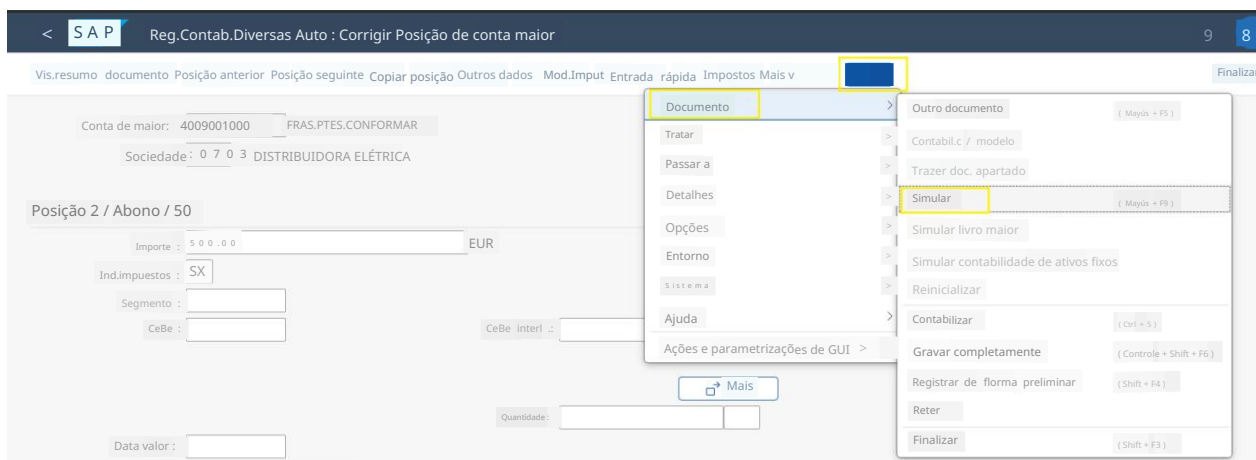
< SAP Reg.Contab.Diversas Auto : Corrigir Posição de conta maior 9 8

Vis.resumo documento Posição anterior Posição seguinte Copiar posição Outros dados Mod.Imput Entrada rápida Impostos Mais v Finalizar

Conta de maior: 4009001000 FRAS.PTES.CONFORMAR

Sociedade: 0 7 0 3 DISTRIBUIDORA ELÉTRICA

Posição 2 / Abono / 50

Importe : 500.00 EUR

Ind.impuestos : SX

Segmento :

CeBe :

CeBe interl :

Mais

Quantidade :

Data valor :

Documento >
Tratar >
Passar a >
Detalhes >
Opções >
Entorno >
Sistema >
Ajuda >
Ações e parametrizações de GUI >

Outro documento ( Mayús + F5 )
Contabil.c / modelo
Trazer doc. apartado
Simular ( Mayús + F9 )
Simular livro maior
Simular contabilidade de ativos fixos
Reinicializar
Contabilizar (Ctrl + S)
Gravar completamente ( Controle + Shift + F6 )
Registrar de florma preliminar (Shift + F4)
Reter
Finalizar (Shift + F3)